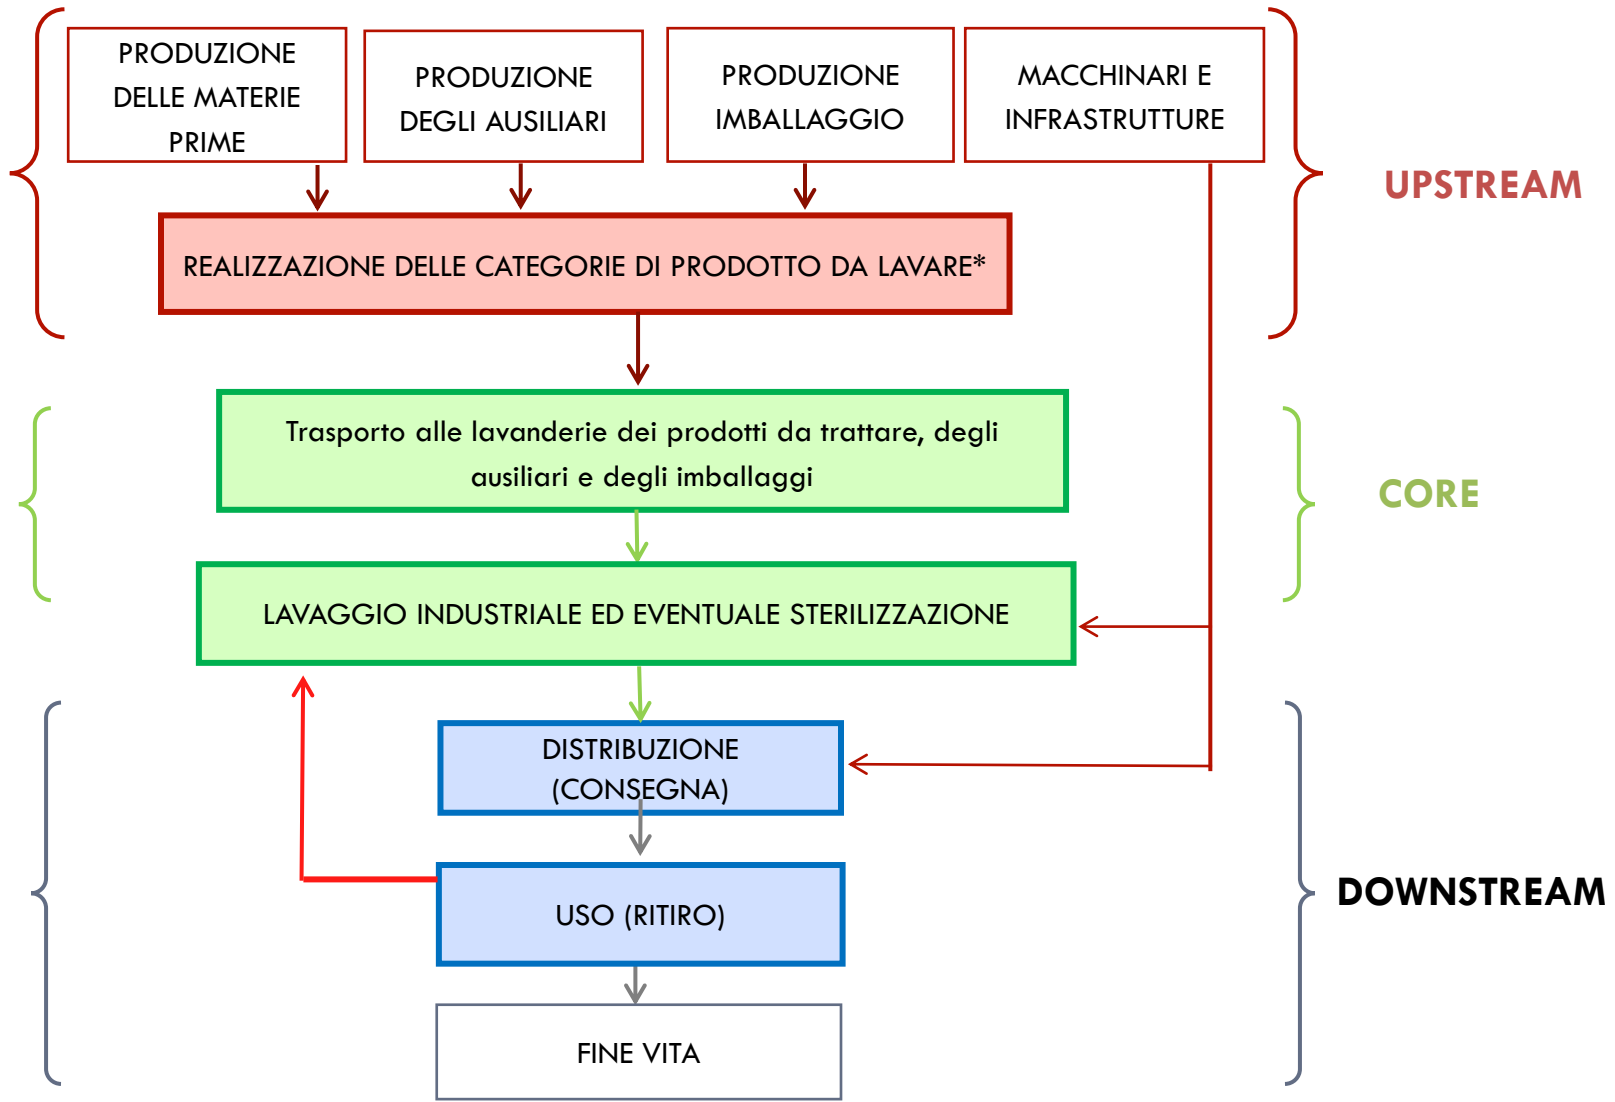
PRODUZIONE DELLE MATERIE PRIME

PRODUZIONE DEGLI AUSILIARI

PRODUZIONE IMBALLAGGIO

MACCHINARI E INFRASTRUTTURE

UPSTREAM

REALIZZAZIONE DELLE CATEGORIE DI PRODOTTO DA LAVARE*

Trasporto alle lavanderie dei prodotti da trattare, degli ausiliari e degli imballaggi

CORE

LAVAGGIO INDUSTRIALE ED EVENTUALE STERILIZZAZIONE

DISTRIBUZIONE (CONSEGNA)

USO (RITIRO)

DOWNSTREAM

FINE VITA